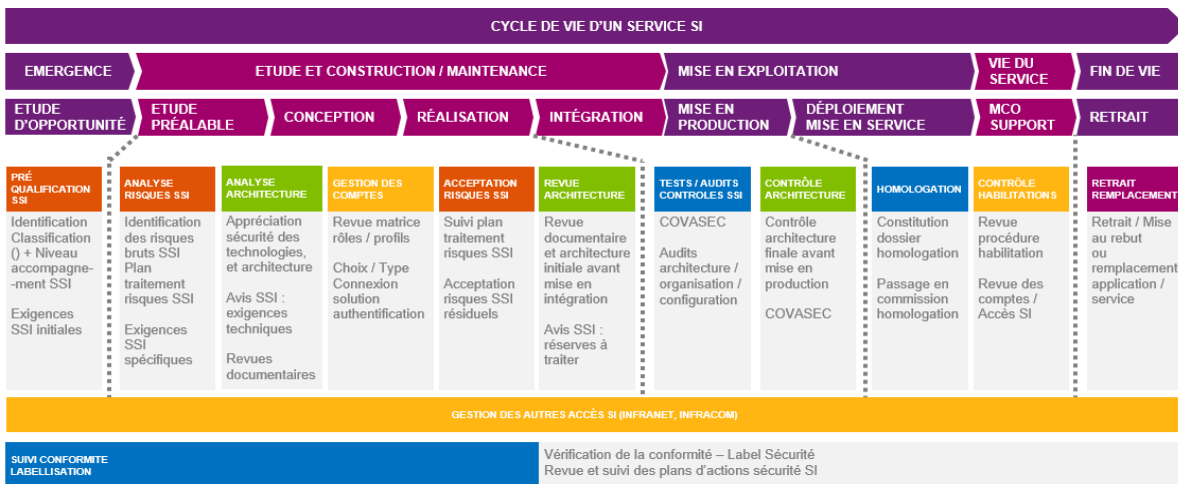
CYCLE DE VIE D'UN SERVICE SI

EMERGENCE

ETUDE ET CONSTRUCTION / MAINTENANCE

MISE EN EXPLOITATION

VIE DU SERVICE

FIN DE VIE

ETUDE D'OPPORTUNITÉ

ETUDE PRÉALABLE

CONCEPTION

RÉALISATION

INTÉGRATION

MISE EN PRODUCTION

DÉPLOIEMENT MISE EN SERVICE

MCO SUPPORT

RETRAIT

PRÉ QUALIFICATION SSI

Identification Classification () + Niveau accompagnement SSI

Exigences SSI initiales

ANALYSE RISQUES SSI

Identification des risques bruts SSI Plan traitement risques SSI

Exigences SSI spécifiques

ANALYSE ARCHITECTURE

Appréciation sécurité des technologies, et architecture

Avis SSI : exigences techniques

Revues documentaires

GESTION DES COMPTES

Revue matrice rôles / profils

Choix / Type Connexion solution authentification

ACCEPTATION RISQUES SSI

Suivi plan traitement risques SSI

Acceptation risques SSI résiduels

REVUE ARCHITECTURE

Revue documentaire et architecture initiale avant mise en intégration

Avis SSI : réserves à traiter

TESTS / AUDITS CONTROLES SSI

COVASEC

Audits architecture / organisation / configuration

CONTRÔLE ARCHITECTURE

Contrôle architecture finale avant mise en production

COVASEC

HOMOLOGATION

Constitution dossier homologation

Passage en commission homologation

CONTRÔLE HABILITATIONS

Revue procédure habilitation

Revue des comptes / Accès SI

RETRAIT REMPLACEMENT

Retrait / Mise au rebut ou remplacement application / service

GESTION DES AUTRES ACCÈS SI (INFRANET, INFRACOM)

SUIVI CONFORMITE LABELLISATION

Vérification de la conformité – Label Sécurité
Revue et suivi des plans d'actions sécurité SI